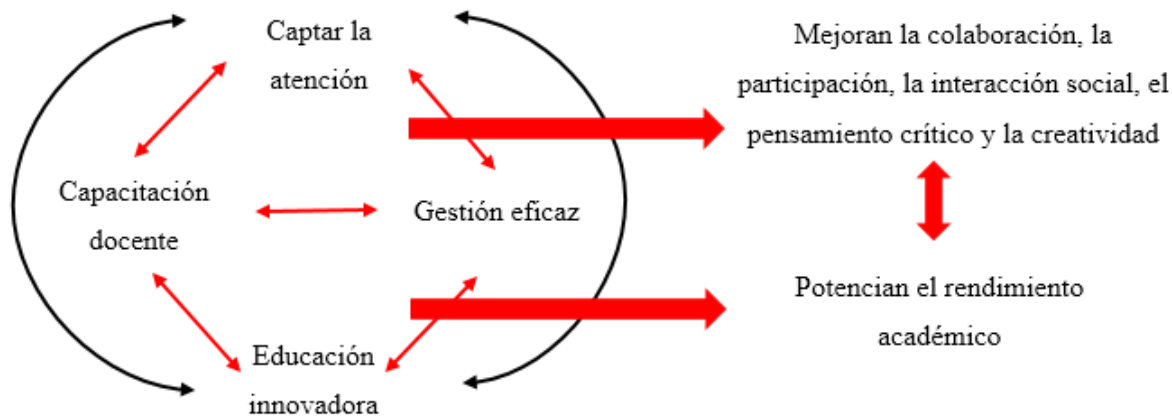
Captar la atención

Capacitación docente

Gestión eficaz

Educación innovadora

Mejoran la colaboración, la participación, la interacción social, el pensamiento crítico y la creatividad

Potencian el rendimiento académico